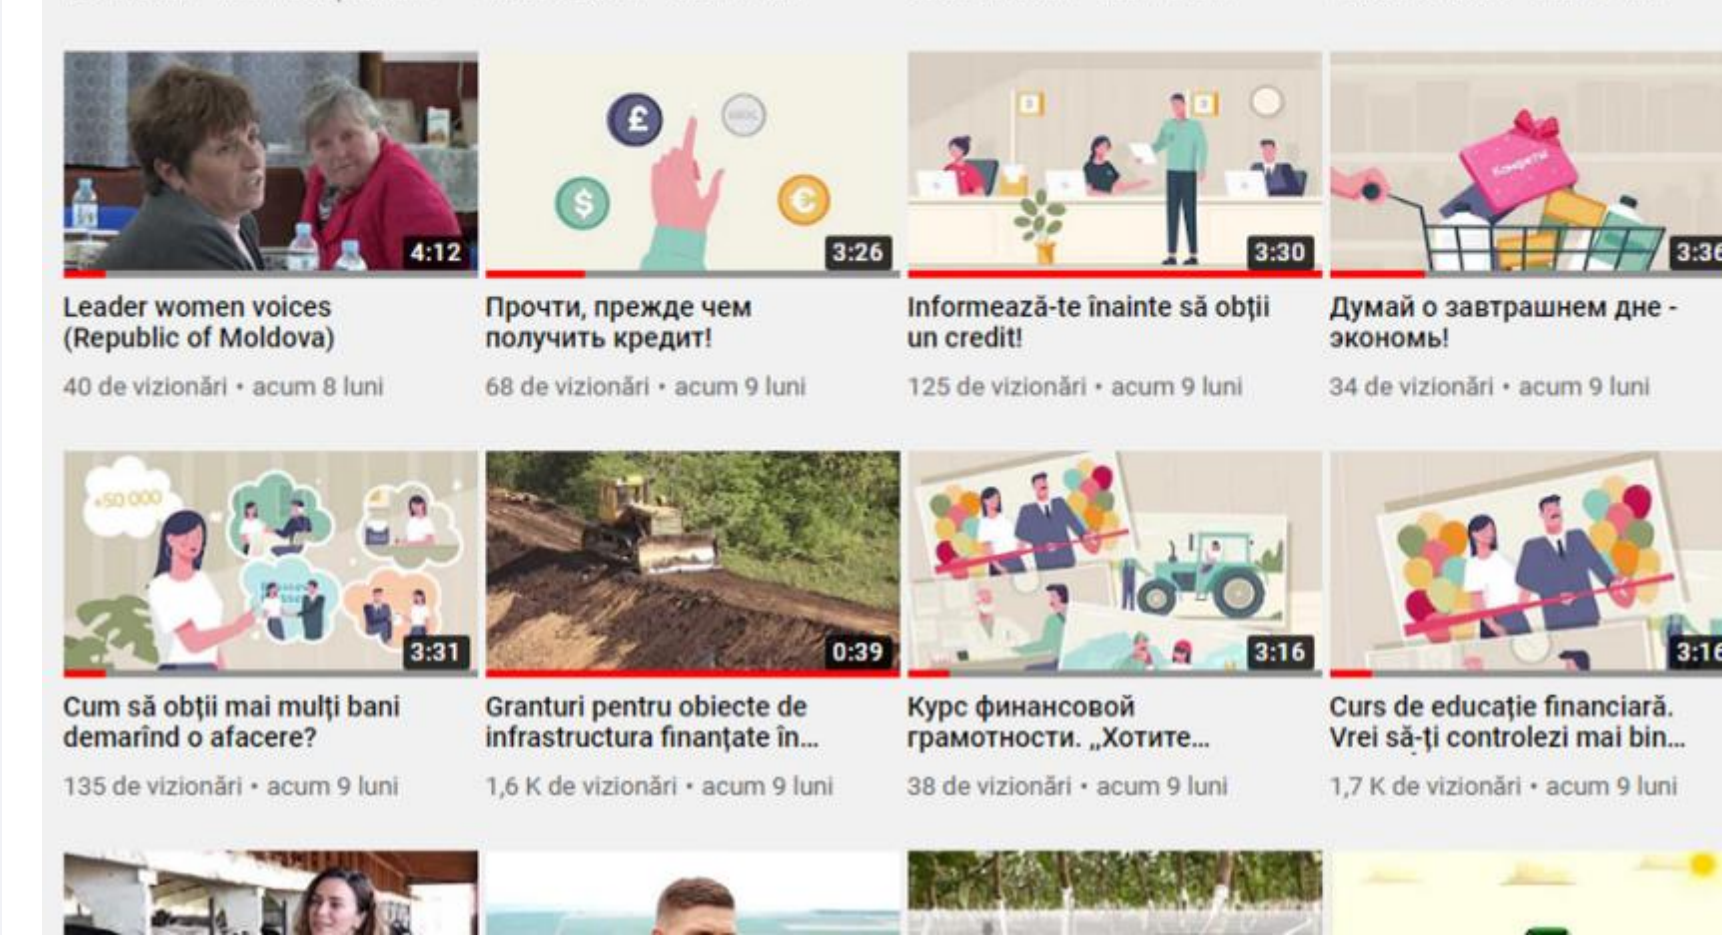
4:12
Leader women voices (Republic of Moldova)
40 de vizionări • acum 8 luni

£ $ €
3:26
Прочти, прежде чем получить кредит!
68 de vizionări • acum 9 luni

3:30
Informează-te înainte să obții un credit!
125 de vizionări • acum 9 luni

3:36
Думай о завтрашнем дне - экономь!
34 de vizionări • acum 9 luni

+50 000
3:31
Cum să obții mai mulți bani demarînd o afacere?
135 de vizionări • acum 9 luni

0:39
Granturi pentru obiecte de infrastructura finanțate în...
1,6 K de vizionări • acum 9 luni

3:16
Курс финансовой грамотности. „Хотите...
38 de vizionări • acum 9 luni

3:16
Curs de educație financiară. Vrei să-ți controlezi mai bin...
1,7 K de vizionări • acum 9 luni